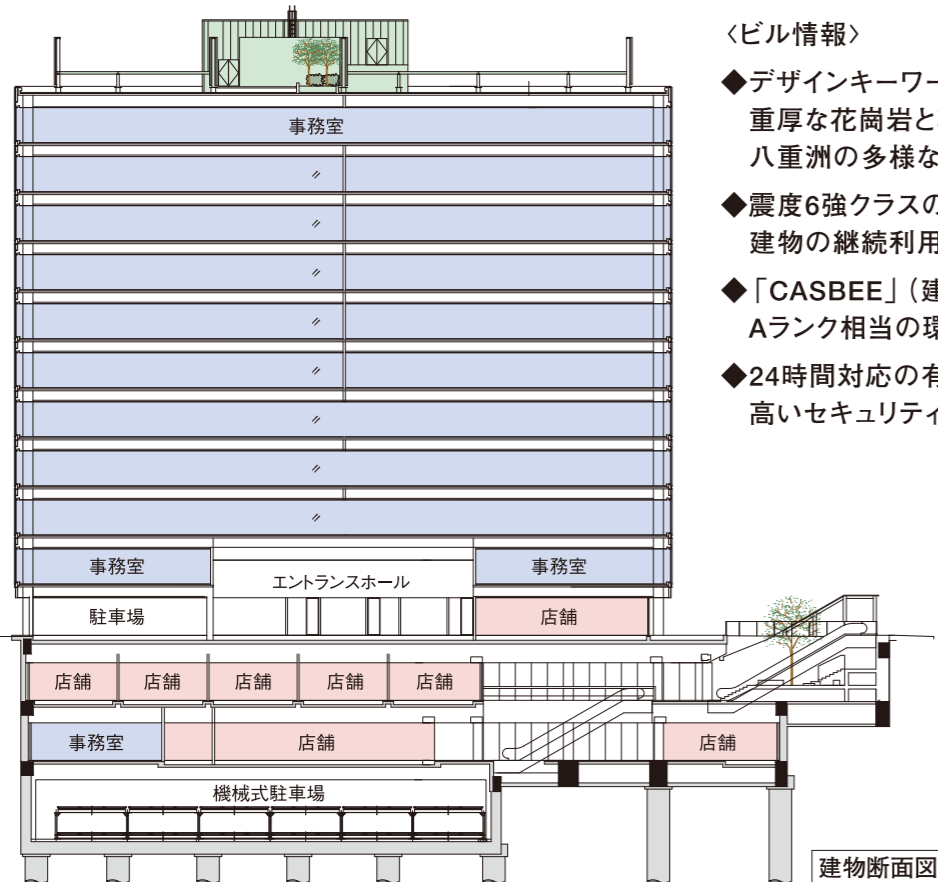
〈ビル情報〉

◆デザインキーワー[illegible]
重厚な花崗岩と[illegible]
八重洲の多様な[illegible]

◆震度6強クラスの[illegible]
建物の継続利用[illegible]

◆「CASBEE」（建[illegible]
Aランク相当の環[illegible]

◆24時間対応の有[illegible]
高いセキュリティ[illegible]

事務室
〃
〃
〃
〃
〃
〃
〃
〃

事務室
エントランスホール
事務室
駐車場
店舗
店舗
店舗
店舗
店舗
店舗
事務室
店舗
店舗
機械式駐車場

建物断面図